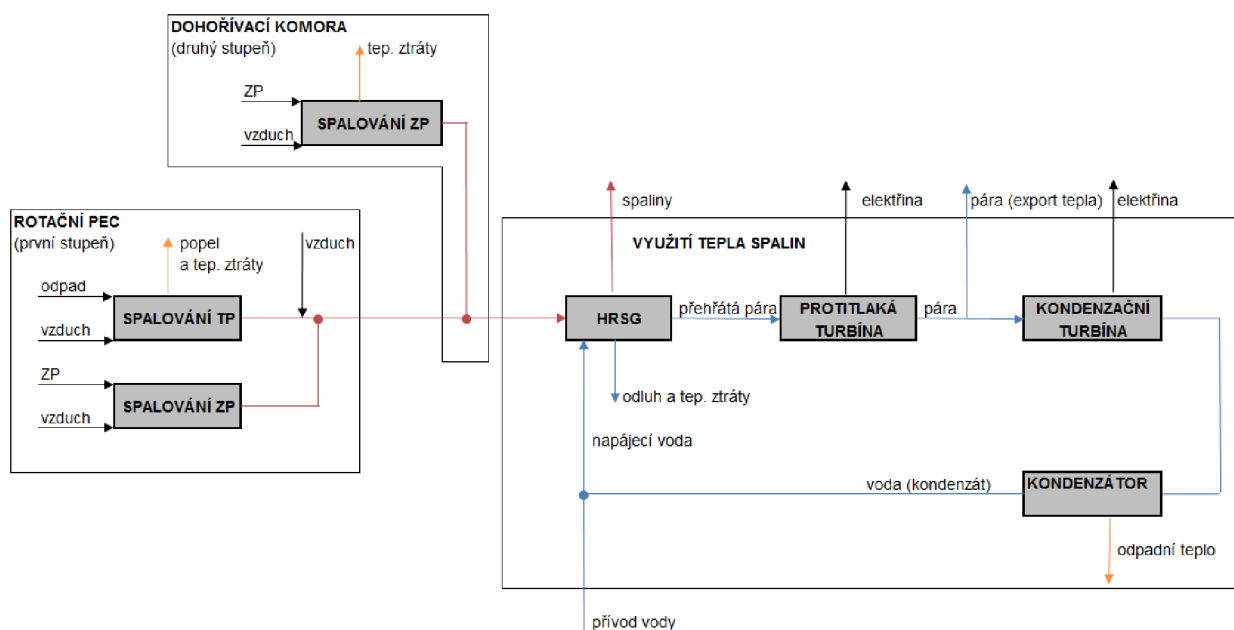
DOHOŘÍVACÍ KOMORA
(druhý stupeň)

tep. ztráty

ZP

vzduch

SPALOVÁNÍ ZP

ROTAČNÍ PEC
(první stupeň)

popel
a tep. ztráty

vzduch

odpad

vzduch

SPALOVÁNÍ TP

ZP

vzduch

SPALOVÁNÍ ZP

spaliny

elektřina

pára (export tepla)

elektřina

VYUŽITÍ TEPLA SPALIN

HRSG

přehřátá pára

PROTITLAKÁ TURBÍNA

pára

KONDENZAČNÍ TURBÍNA

odluh a tep. ztráty

napájecí voda

voda (kondenzát)

KONDENZÁTOR

odpadní teplo

přívod vody